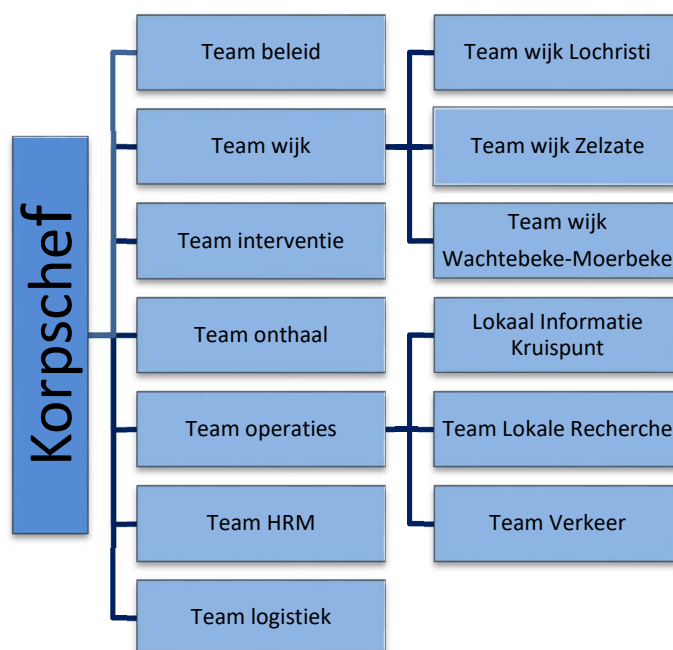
Korpschef

Team beleid

Team wijk

Team interventie

Team onthaal

Team operaties

Team HRM

Team logistiek

Team wijk Lochristi

Team wijk Zelzate

Team wijk Wachtebeke-Moerbeke

Lokaal Informatie Kruispunt

Team Lokale Recherche

Team Verkeer